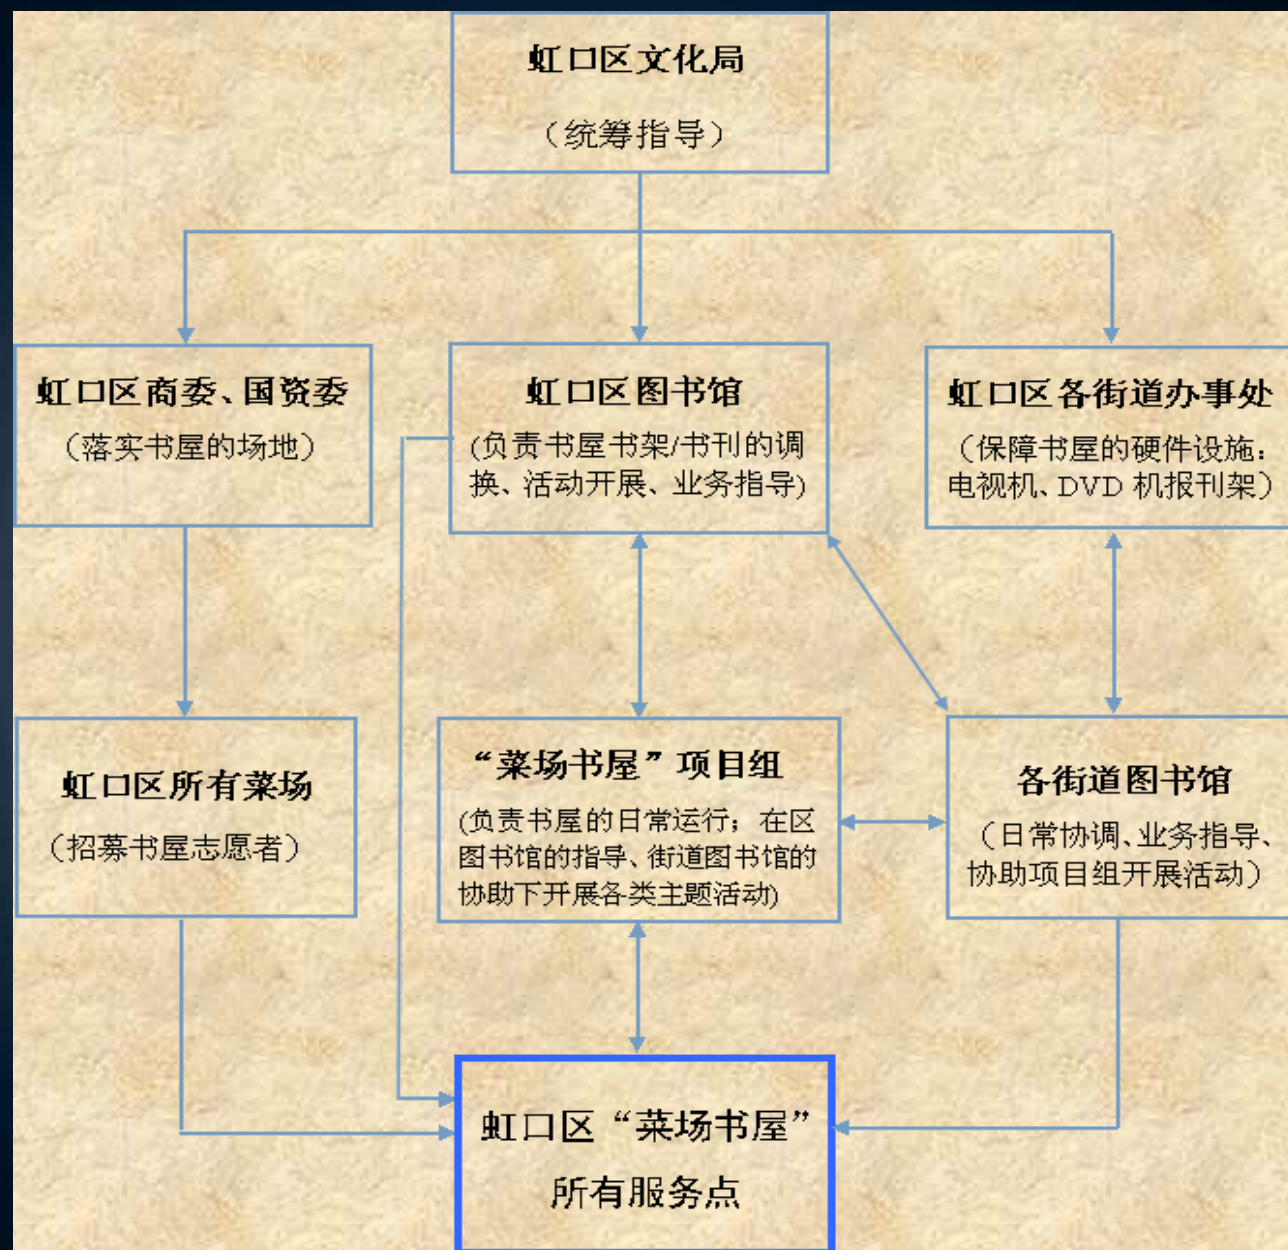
虹口区文化局
（统筹指导）

虹口区商委、国资委
（落实书屋的场地）

虹口区图书馆
(负责书屋书架/书刊的调换、活动开展、业务指导)

虹口区各街道办事处
（保障书屋的硬件设施：电视机、DVD 机报刊架）

虹口区所有菜场
（招募书屋志愿者）

“菜场书屋”项目组
(负责书屋的日常运行；在区图书馆的指导、街道图书馆的协助下开展各类主题活动)

各街道图书馆
（日常协调、业务指导、协助项目组开展活动）

虹口区“菜场书屋”
所有服务点